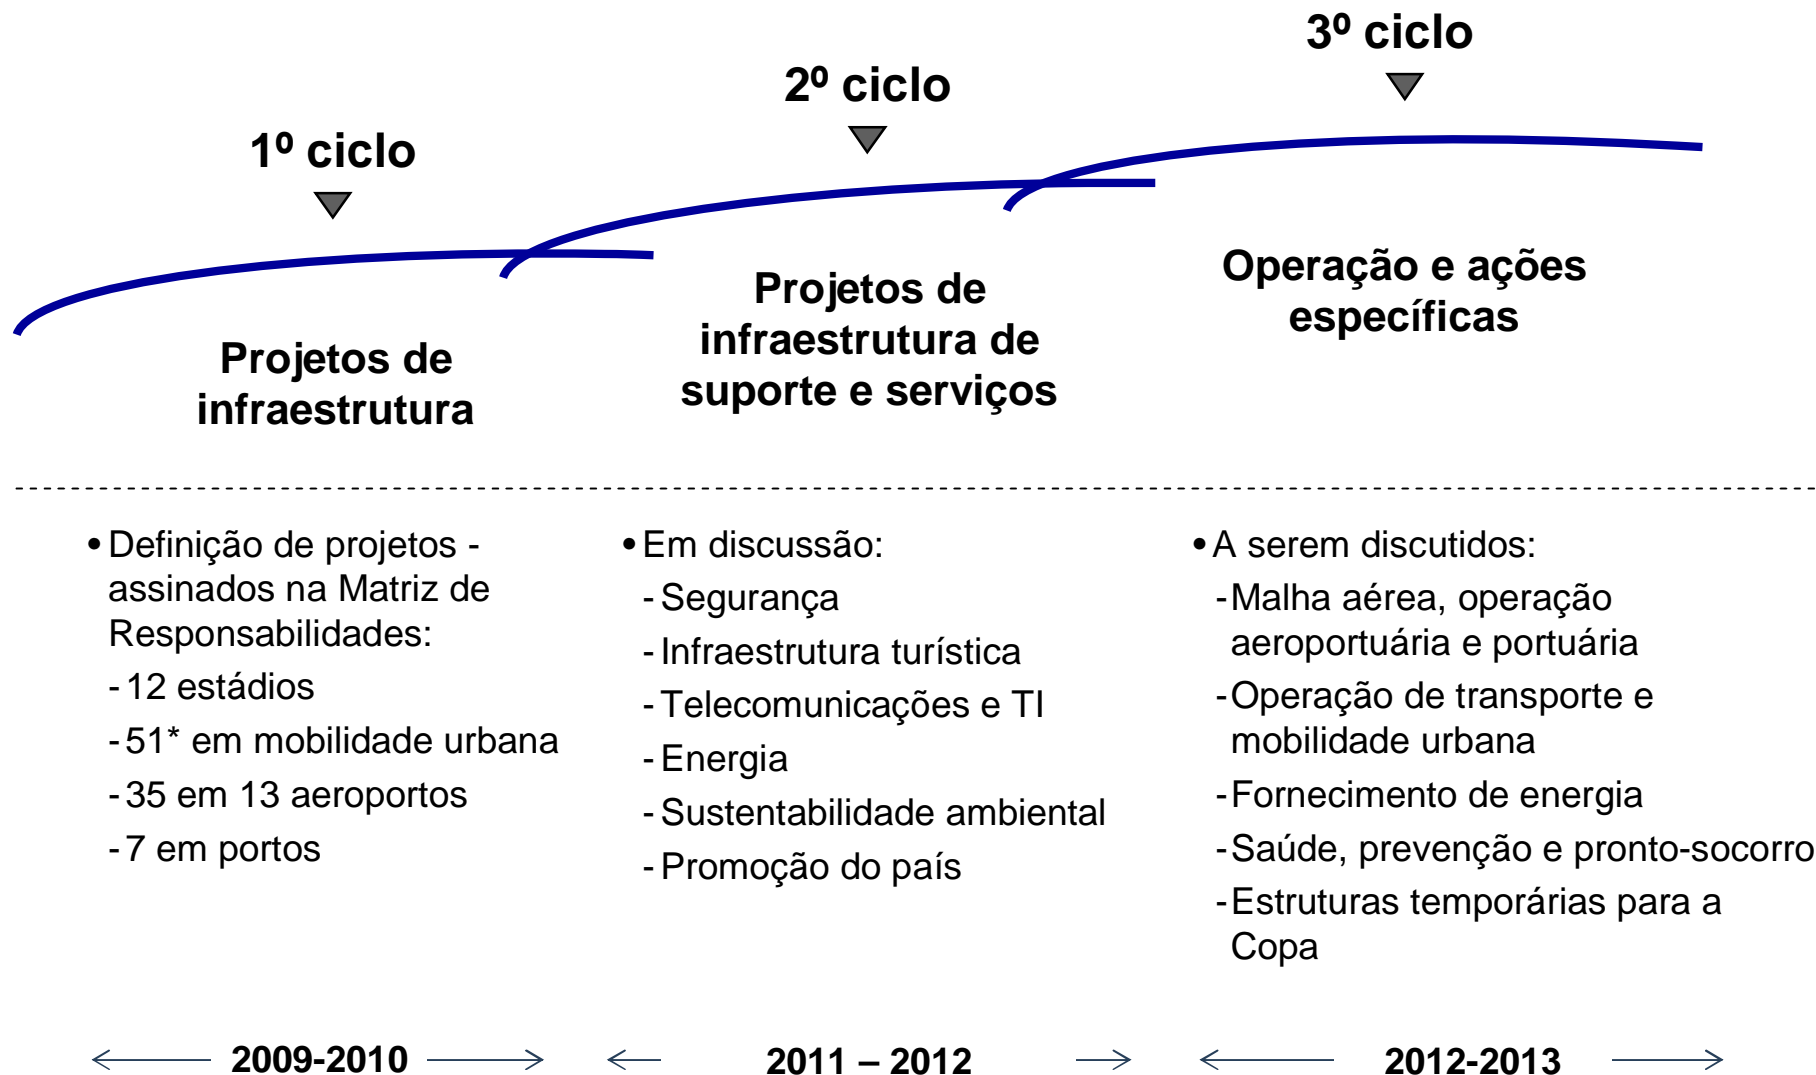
3º ciclo

2º ciclo

1º ciclo

Operação e ações específicas

Projetos de infraestrutura de suporte e serviços

Projetos de infraestrutura

• Definição de projetos - assinados na Matriz de Responsabilidades:
- 12 estádios
- 51* em mobilidade urbana
- 35 em 13 aeroportos
- 7 em portos

• Em discussão:
- Segurança
- Infraestrutura turística
- Telecomunicações e TI
- Energia
- Sustentabilidade ambiental
- Promoção do país

• A serem discutidos:
- Malha aérea, operação aeroportuária e portuária
- Operação de transporte e mobilidade urbana
- Fornecimento de energia
- Saúde, prevenção e pronto-socorro
- Estruturas temporárias para a Copa

2009-2010

2011 – 2012

2012-2013